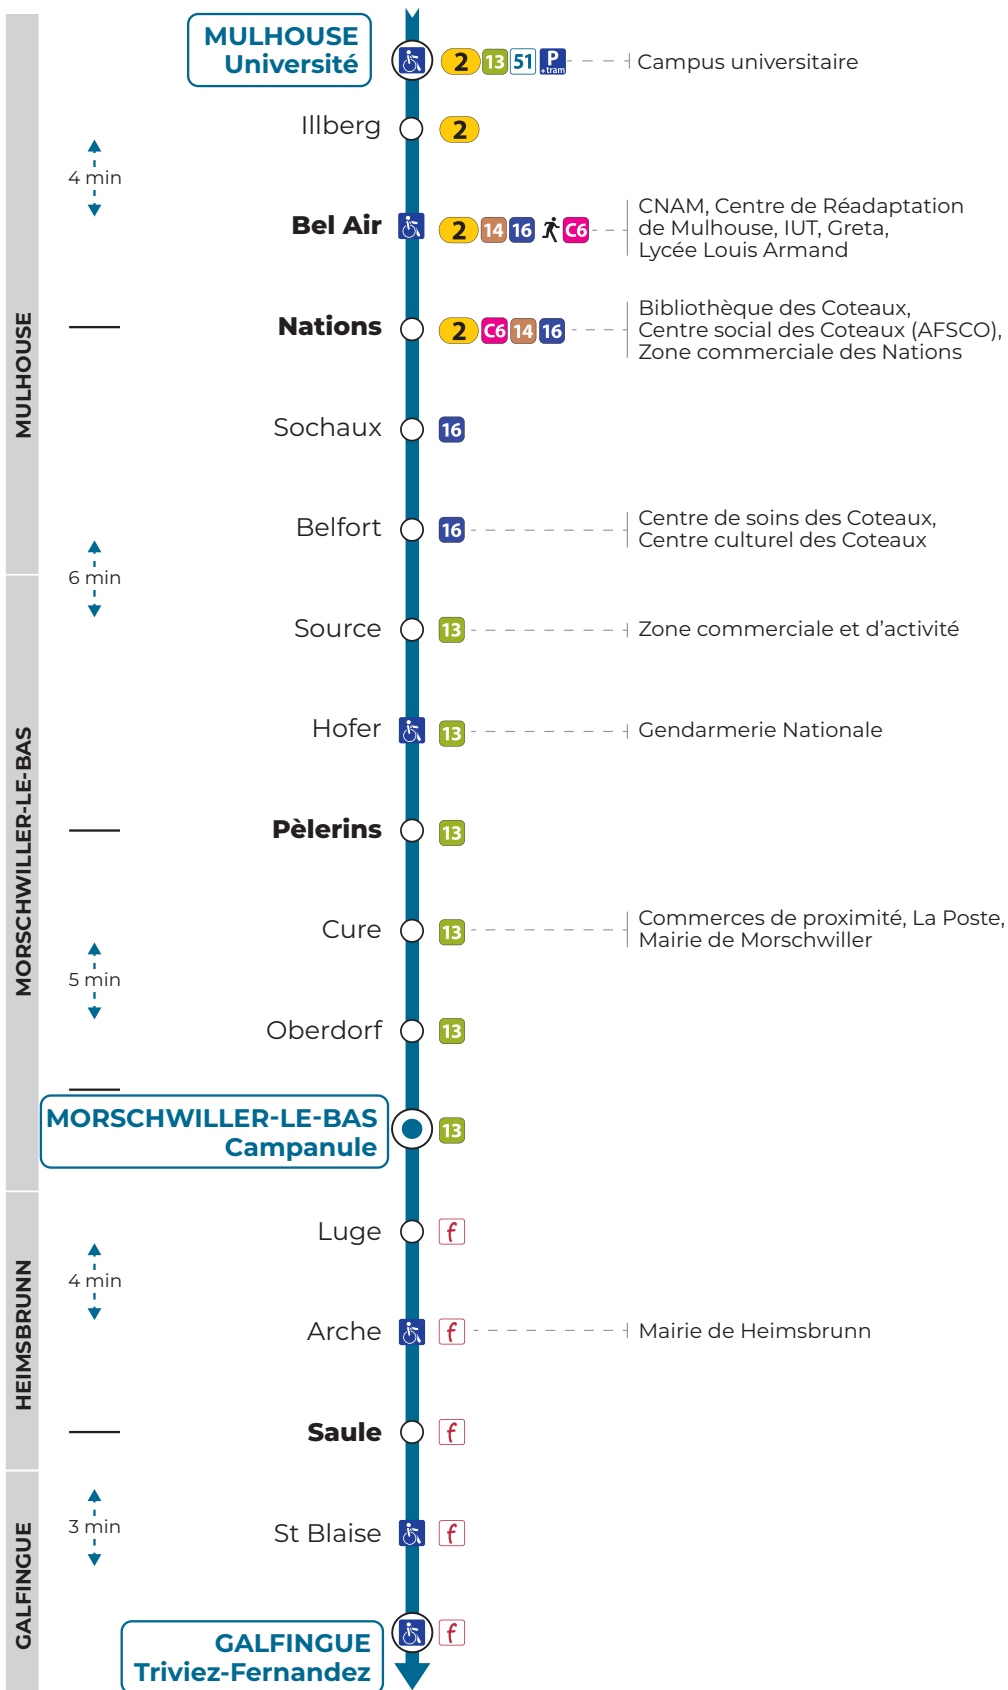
MULHOUSE

MULHOUSE
Université
2 13 51 P +tram
Campus universitaire

Illberg 2

4 min

Bel Air 2 14 16 C6
CNAM, Centre de Réadaptation de Mulhouse, IUT, Greta, Lycée Louis Armand

Nations 2 C6 14 16
Bibliothèque des Coteaux, Centre social des Coteaux (AFSCO), Zone commerciale des Nations

Sochaux 16

Belfort 16
Centre de soins des Coteaux, Centre culturel des Coteaux

MORSCHWILLER-LE-BAS

6 min

Source 13
Zone commerciale et d'activité

Hofer 13
Gendarmerie Nationale

Pèlerins 13

Cure 13
Commerces de proximité, La Poste, Mairie de Morschwiller

5 min

Oberdorf 13

MORSCHWILLER-LE-BAS
Campanule
13

HEIMSBRUNN

Luge f

4 min

Arche f
Mairie de Heimsbrunn

Saule f

GALFINGUE

3 min

St Blaise f

GALFINGUE
Triviez-Fernandez
f